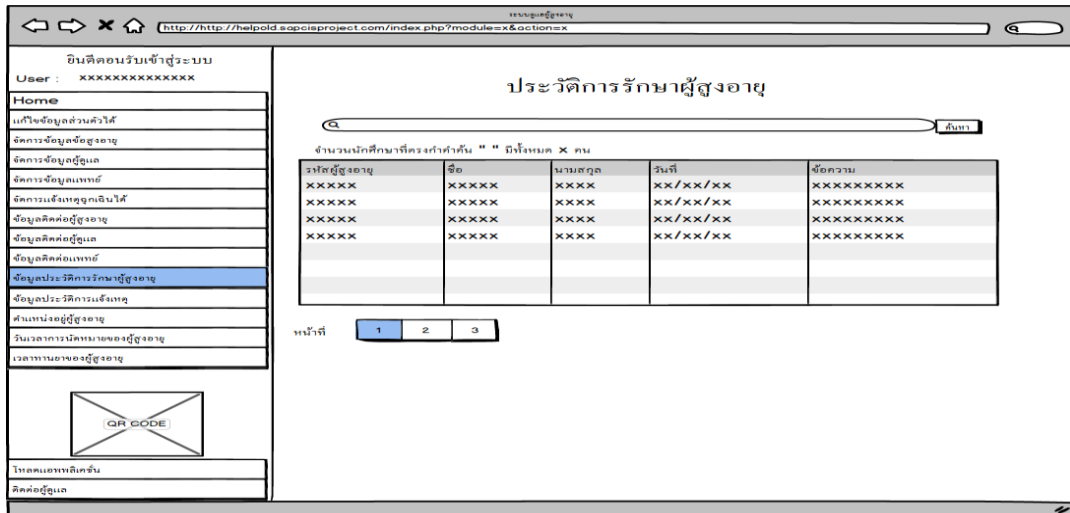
ระบบดูแลผู้สูงอายุ

http://http://helpold.sapcisproject.com/index.php?module=x&action=x

ยินดีตอนรับเข้าสู่ระบบ
User : xxxxxxxxxxxxxx

Home
แก้ไขข้อมูลส่วนตัวได้
จัดการข้อมูลผู้สูงอายุ
จัดการข้อมูลผู้ดูแล
จัดการข้อมูลแพทย์
จัดการแจ้งเหตุฉุกเฉินได้
ข้อมูลติดต่อผู้สูงอายุ
ข้อมูลติดต่อผู้ดูแล
ข้อมูลติดต่อแพทย์
ข้อมูลประวัติการรักษาผู้สูงอายุ
ข้อมูลประวัติการแจ้งเหตุ
ตำแหน่งอยู่ผู้สูงอายุ
วันเวลาการนัดหมายของผู้สูงอายุ
เวลาทานยาของผู้สูงอายุ

QR CODE

โหลดแอพพลิเคชั่น
ติดต่อผู้ดูแล

ประวัติการรักษาผู้สูงอายุ

ค้นหา

จำนวนนักศึกษาที่ตรงกำคำค้น " " มีทั้งหมด x คน

| รหัสผู้สูงอายุ | ชื่อ | นามสกุล | วันที่ | ข้อความ |
|---|---|---|---|---|
| xxxxx | xxxxx | xxxx | xx/xx/xx | xxxxxxxxx |
| xxxxx | xxxxx | xxxx | xx/xx/xx | xxxxxxxxx |
| xxxxx | xxxxx | xxxx | xx/xx/xx | xxxxxxxxx |
| xxxxx | xxxxx | xxxx | xx/xx/xx | xxxxxxxxx |
| | | | | |
| | | | | |
| | | | | |

หน้าที่ 1 2 3